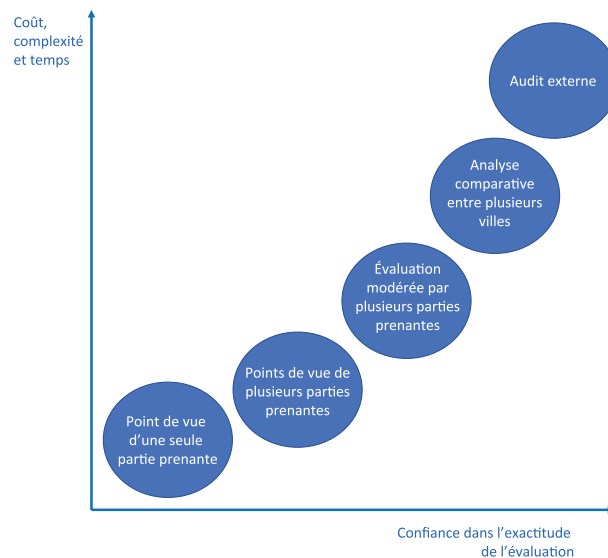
Coût, complexité et temps

Audit externe

Analyse comparative entre plusieurs villes

Évaluation modérée par plusieurs parties prenantes

Points de vue de plusieurs parties prenantes

Point de vue d'une seule partie prenante

Confiance dans l'exactitude de l'évaluation